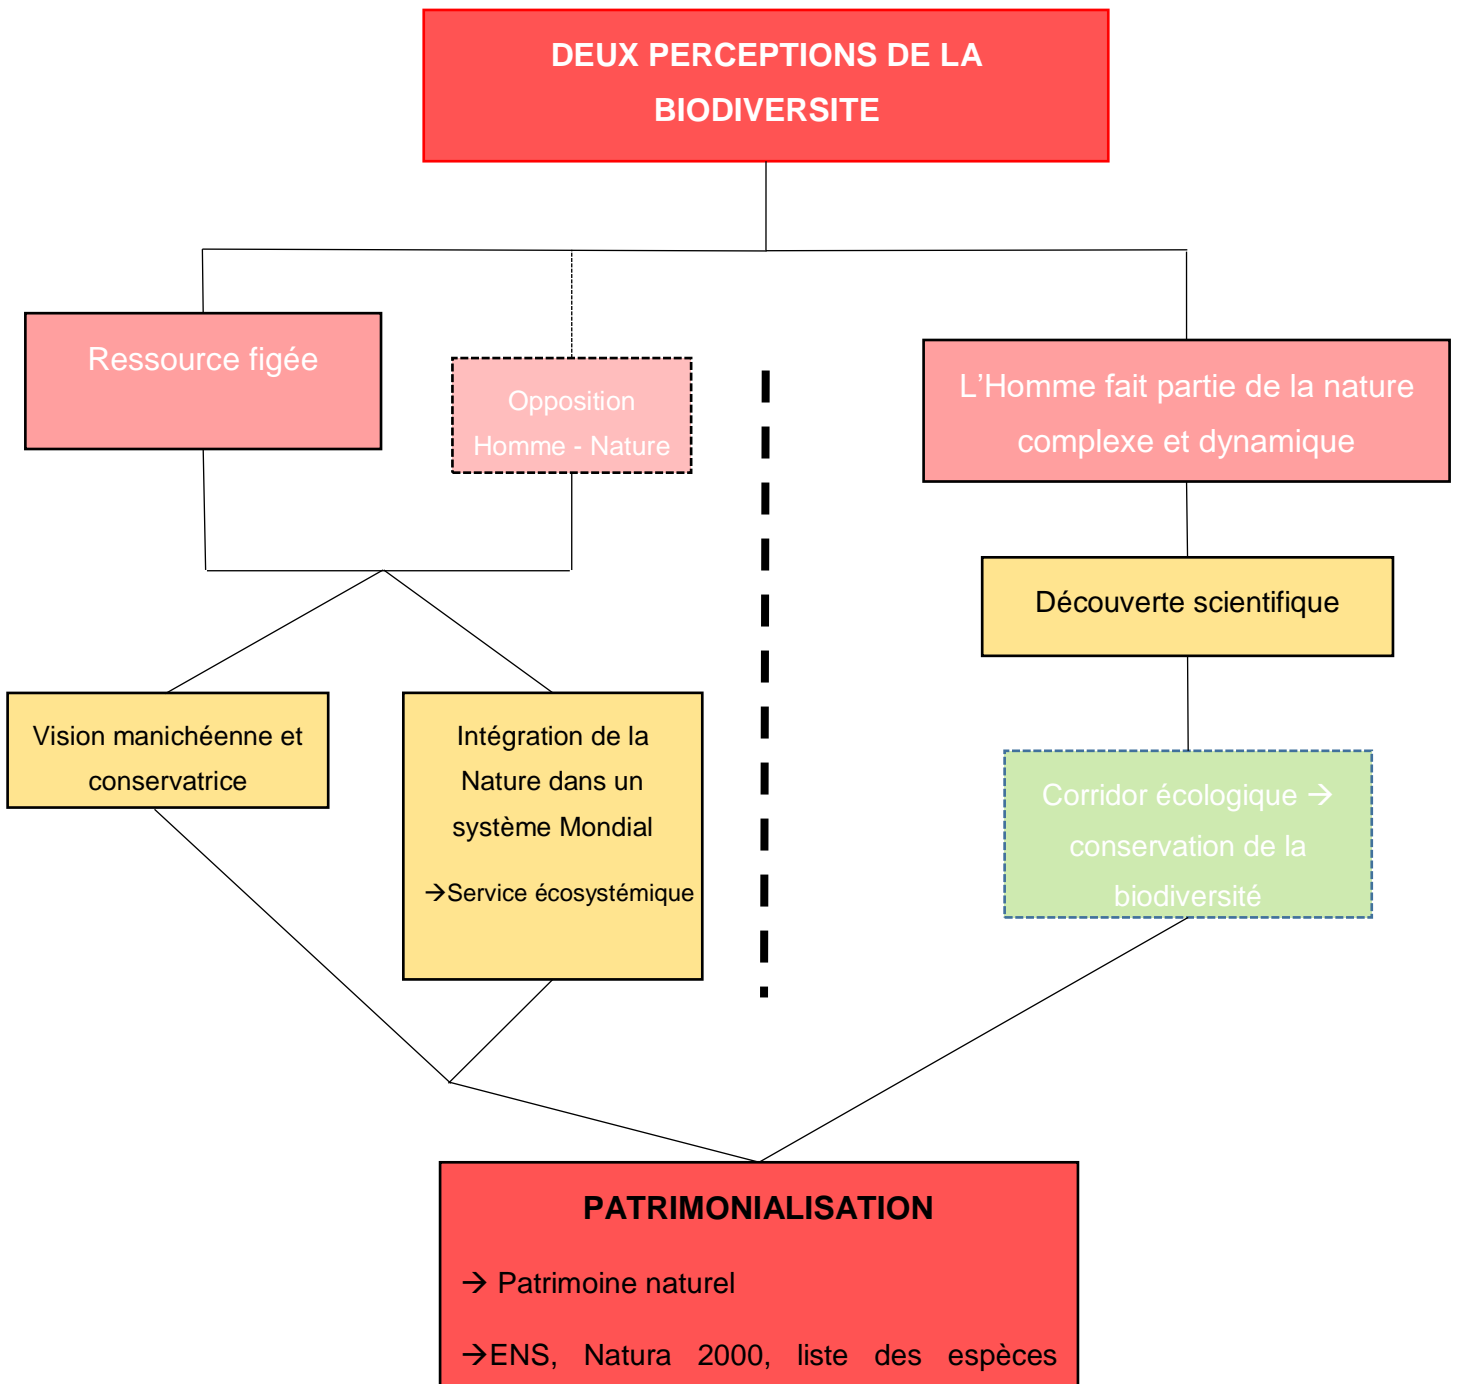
DEUX PERCEPTIONS DE LA BIODIVERSITE

Ressource figée

Opposition Homme - Nature

L'Homme fait partie de la nature complexe et dynamique

Découverte scientifique

Vision manichéenne et conservatrice

Intégration de la Nature dans un système Mondial

→Service écosystémique

Corridor écologique → conservation de la biodiversité

PATRIMONIALISATION

→ Patrimoine naturel

→ENS, Natura 2000, liste des espèces